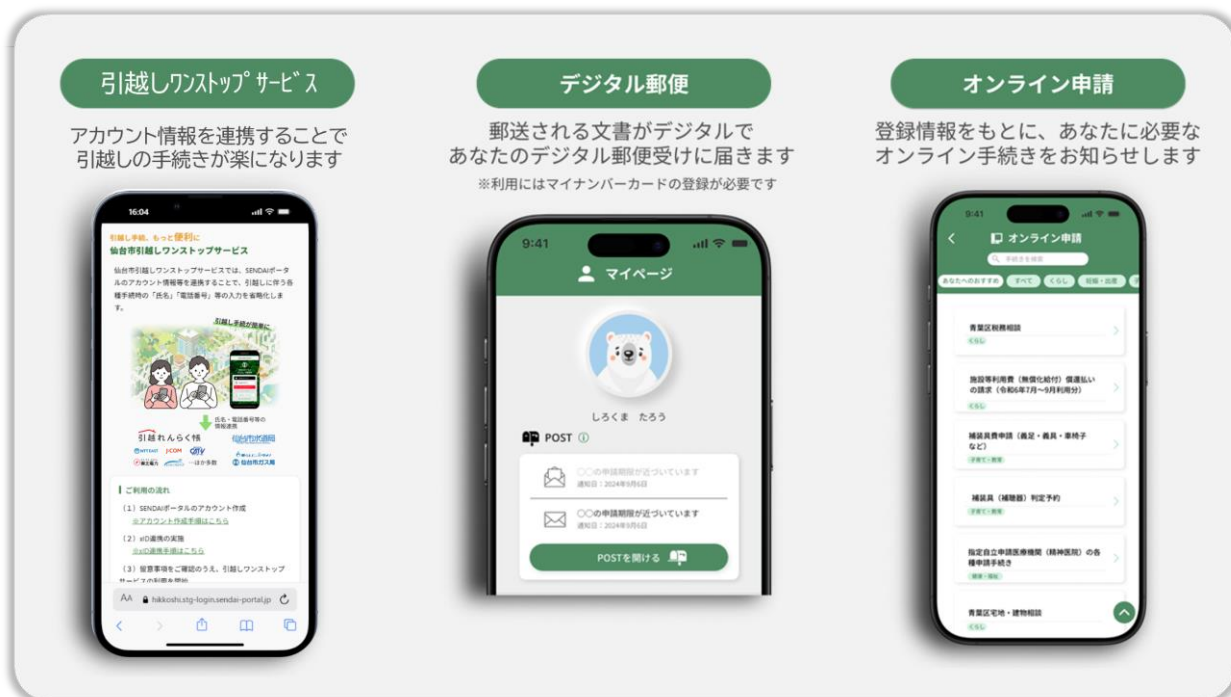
引越しワンストップサービス

アカウント情報を連携することで
引越しの手続きが楽になります

16:04

引越し手続、もっと便利に
仙台市引越しワンストップサービス

仙台市引越しワンストップサービスでは、SENDAIポータルのアカウント情報を連携することで、引越しに伴う各種手続時の「氏名」「電話番号」等の入力を省略化します。

引越し手続が簡単に

氏名・電話番号等の情報連携

引越れんらく帳

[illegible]

| ご利用の流れ

（1）SENDAIポータルのアカウント作成
※アカウント作成手順はこちら

（2）xID連携の実施
※xID連携手順はこちら

（3）留意事項をご確認のうえ、引越しワンストップサービスの利用を開始

AA hikkoshi.stg-login.sendai-portal.jp

デジタル郵便

郵送される文書がデジタルで
あなたのデジタル郵便受けに届きます
※利用にはマイナンバーカードの登録が必要です

9:41

マイページ

しろくま　たろう

POST

〇〇の申請期限が近づいています
通知日：2024年9月6日

〇〇の申請期限が近づいています
通知日：2024年9月6日

POSTを開ける

オンライン申請

登録情報をもとに、あなたに必要な
オンライン手続きをお知らせします

9:41

オンライン申請

手続きを検索

あなたへのおすすめ　すべて　くらし　妊娠・出産

青葉区税務相談
くらし

施設等利用費（無償化給付）償還払いの請求（令和6年7月～9月利用分）
くらし

補装具費申請（義足・義具・車椅子など）
子育て・教育

補装具（補聴器）判定予約
子育て・教育

指定自立支援医療機関（精神医療）の各種申請手続き
健康・福祉

青葉区宅地・建物相談
くらし